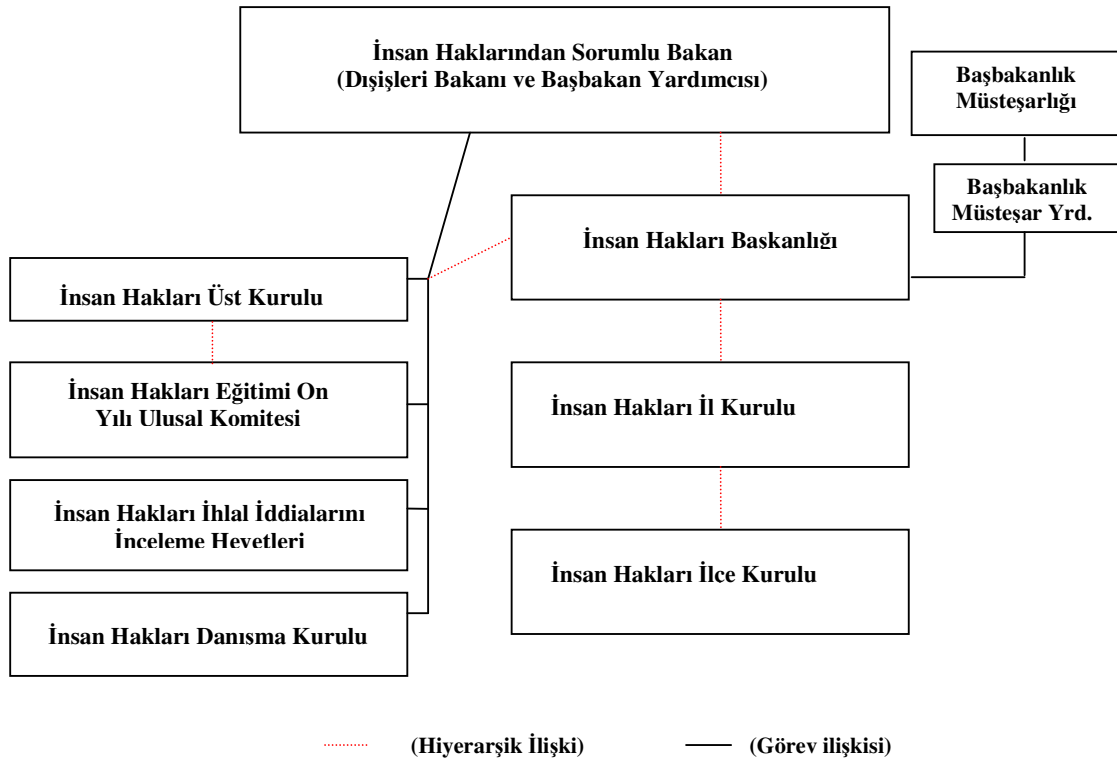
İnsan Haklarından Sorumlu Bakan
(Dışişleri Bakanı ve Başbakan Yardımcısı)

Başbakanlık Müsteşarlığı

Başbakanlık Müsteşar Yrd.

İnsan Hakları Baskanlığı

İnsan Hakları Üst Kurulu

İnsan Hakları Eğitimi On Yılı Ulusal Komitesi

İnsan Hakları İl Kurulu

İnsan Hakları İhlal İddialarını İnceleme Heyetleri

İnsan Hakları İlce Kurulu

İnsan Hakları Danısma Kurulu

(Hiyerarşik İlişki) (Görev ilişkisi)